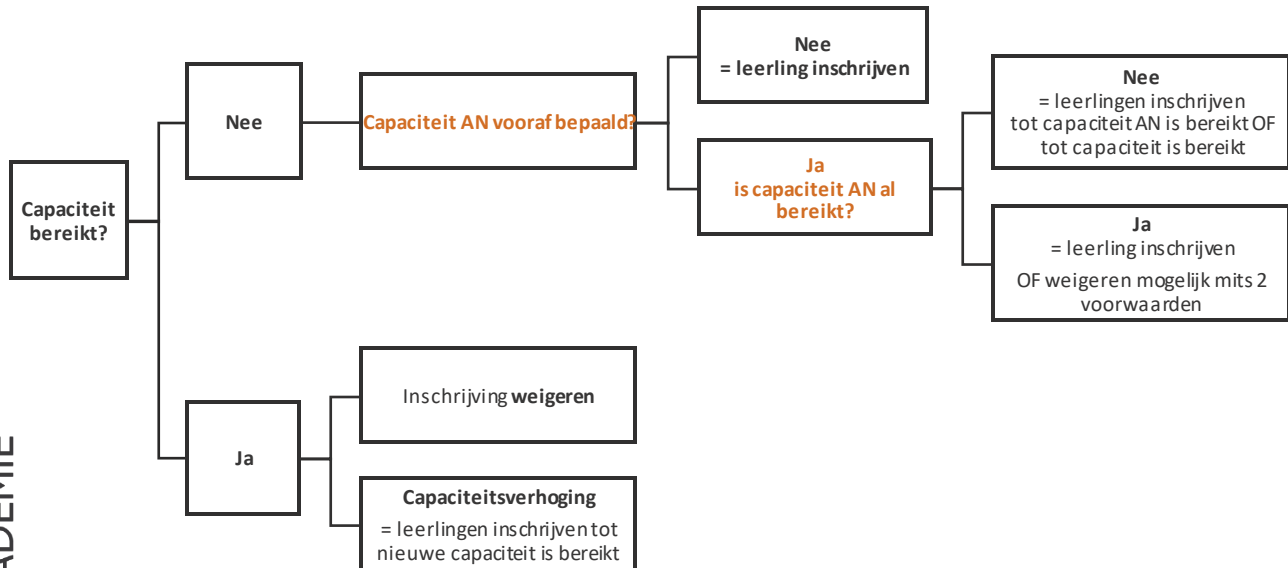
Capaciteit bereikt?

Nee

Capaciteit AN vooraf bepaald?

Nee
= leerling inschrijven

Ja
is capaciteit AN al bereikt?

Nee
= leerlingen inschrijven tot capaciteit AN is bereikt OF tot capaciteit is bereikt

Ja
= leerling inschrijven
OF weigeren mogelijk mits 2 voorwaarden

Ja

Inschrijving **weigeren**

**Capaciteitsverhoging**
= leerlingen inschrijven tot nieuwe capaciteit is bereikt

ADEMIE